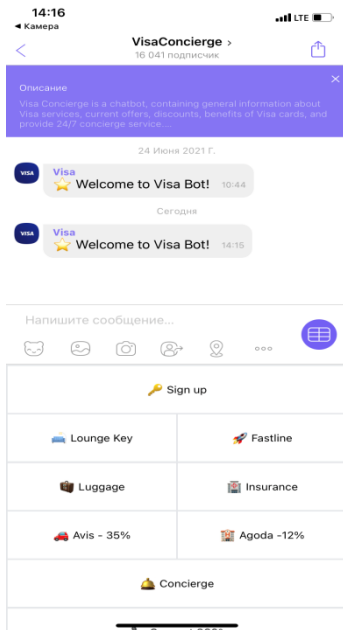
14:16
◀ Камера
LTE

VisaConcierge >
16 041 подписчик

Описание
Visa Concierge is a chatbot, containing general information about Visa services, current offers, discounts, benefits of Visa cards, and provide 24/7 concierge service...

24 Июня 2021 Г.

VISA
Visa
⭐ Welcome to Visa Bot! 10:44

Сегодня

VISA
Visa
⭐ Welcome to Visa Bot! 14:15

Напишите сообщение...

ooo

🔑 Sign up

Lounge Key | 🚀 Fastline

💼 Luggage | Insurance

🚗 Avis - 35% | Agoda -12%

Concierge

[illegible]